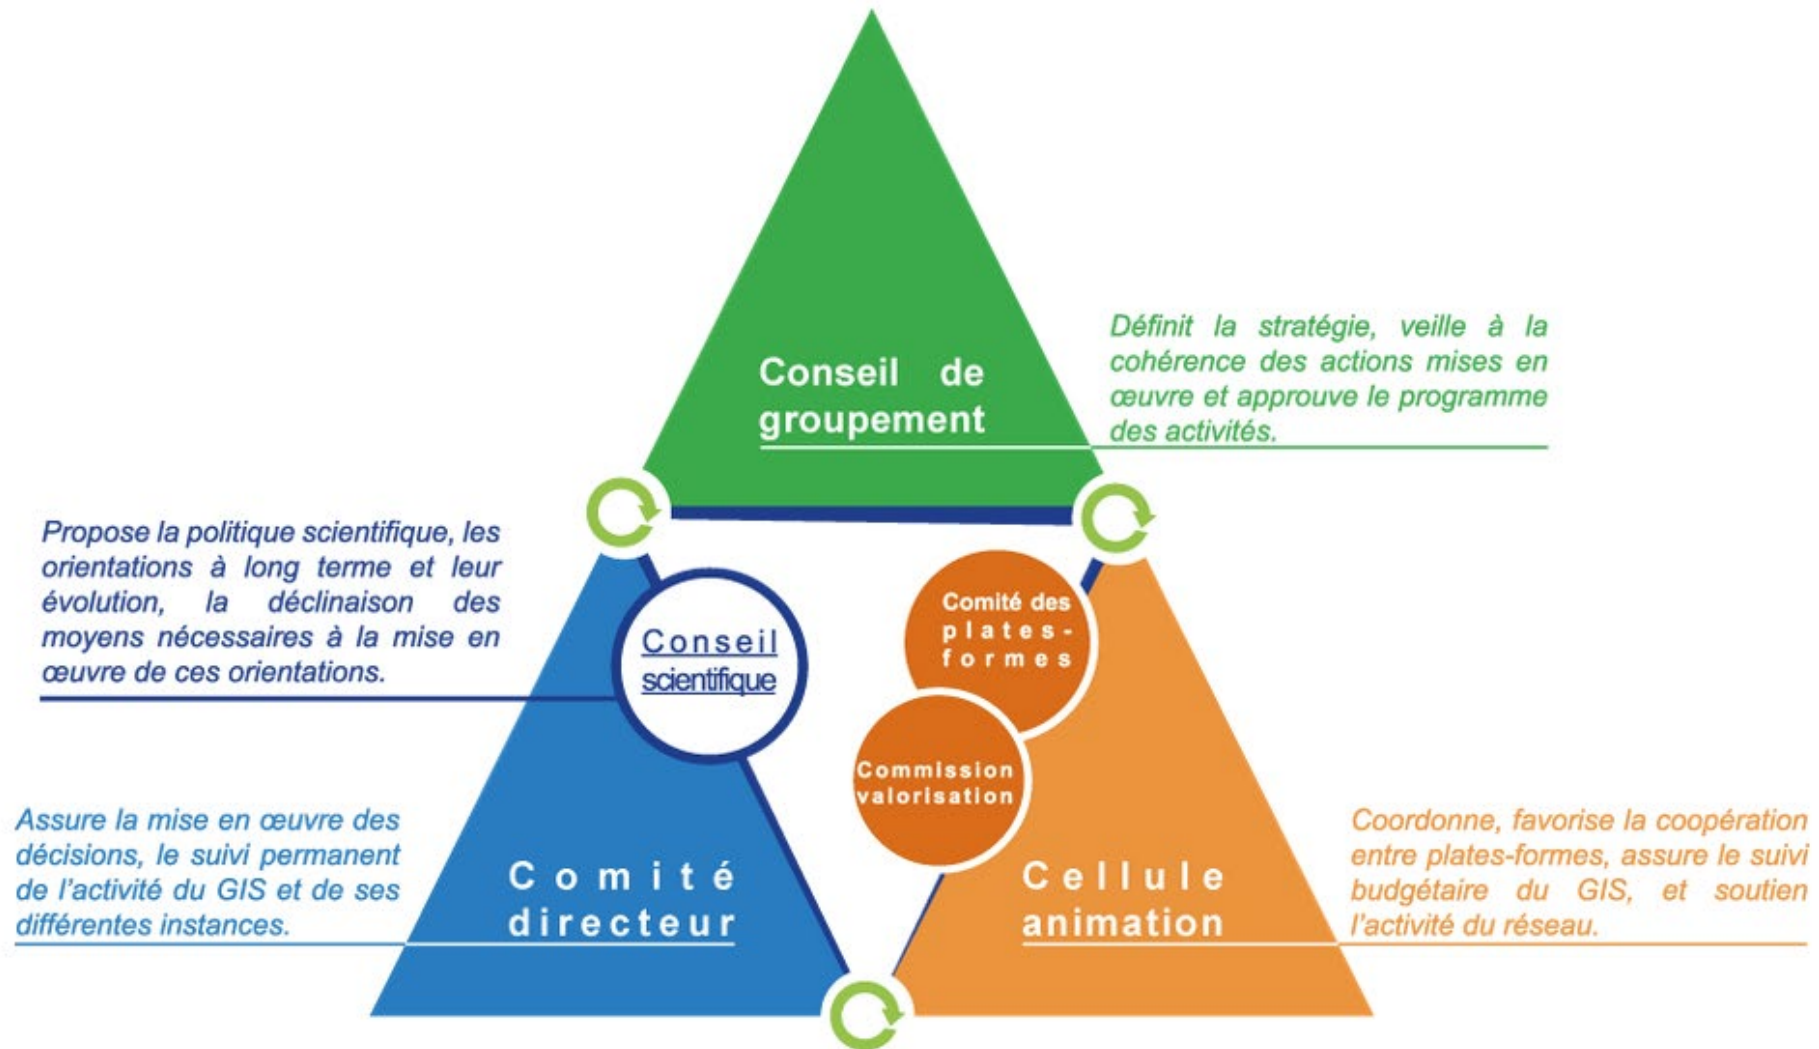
Conseil de groupement

Définit la stratégie, veille à la cohérence des actions mises en œuvre et approuve le programme des activités.

Propose la politique scientifique, les orientations à long terme et leur évolution, la déclinaison des moyens nécessaires à la mise en œuvre de ces orientations.

Conseil scientifique

Comité des plates-formes

Commission valorisation

Assure la mise en œuvre des décisions, le suivi permanent de l'activité du GIS et de ses différentes instances.

Comité directeur

Cellule animation

Coordonne, favorise la coopération entre plates-formes, assure le suivi budgétaire du GIS, et soutien l'activité du réseau.